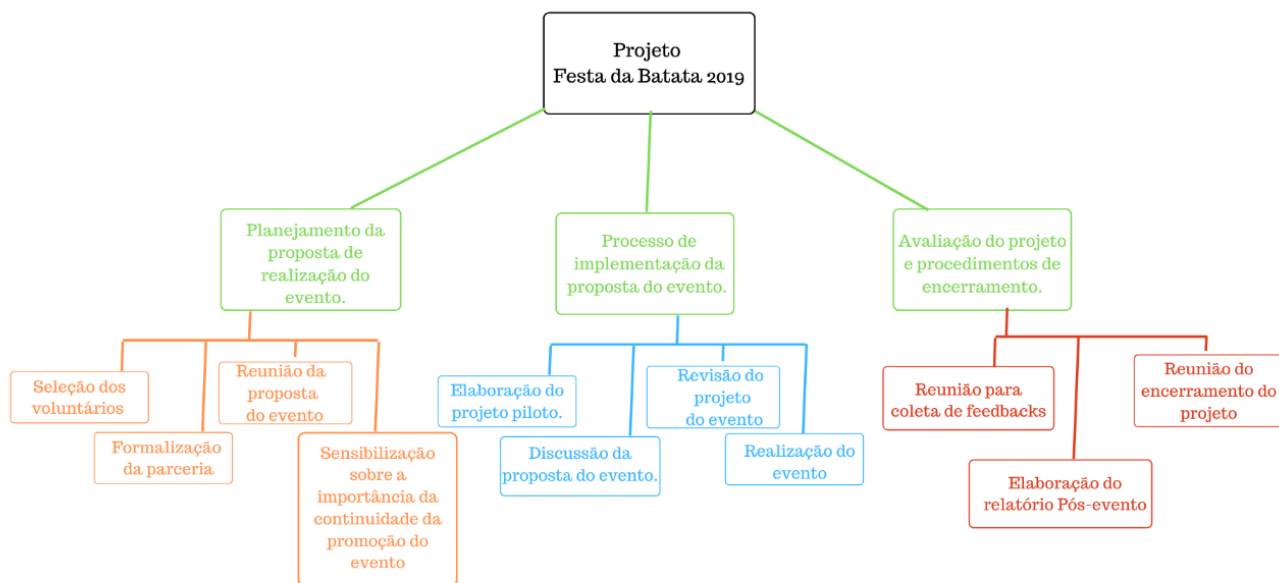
Projeto
Festa da Batata 2019

Planejamento da proposta de realização do evento.

Seleção dos voluntários

Reunião da proposta do evento

Formalização da parceria

Sensibilização sobre a importância da continuidade da promoção do evento

Processo de implementação da proposta do evento.

Elaboração do projeto piloto.

Revisão do projeto do evento

Discussão da proposta do evento.

Realização do evento

Avaliação do projeto e procedimentos de encerramento.

Reunião para coleta de feedbacks

Reunião do encerramento do projeto

Elaboração do relatório Pós-evento